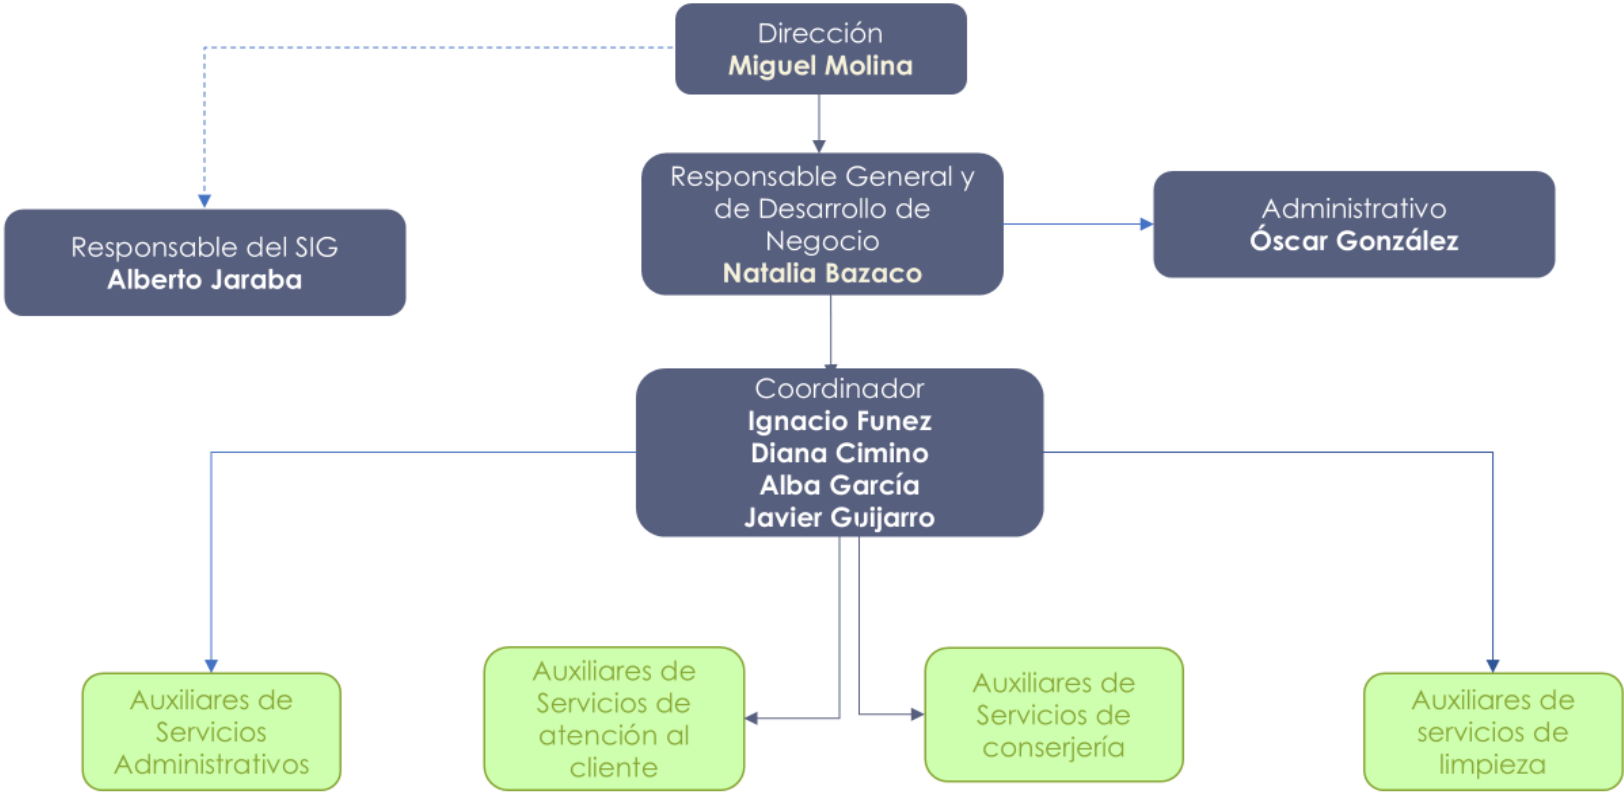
Dirección
Miguel Molina

Responsable del SIG
Alberto Jaraba

Responsable General y de Desarrollo de Negocio
Natalia Bazaco

Administrativo
Óscar González

Coordinador
Ignacio Funez
Diana Cimino
Alba García
Javier Guijarro

Auxiliares de Servicios Administrativos

Auxiliares de Servicios de atención al cliente

Auxiliares de Servicios de conserjería

Auxiliares de servicios de limpieza